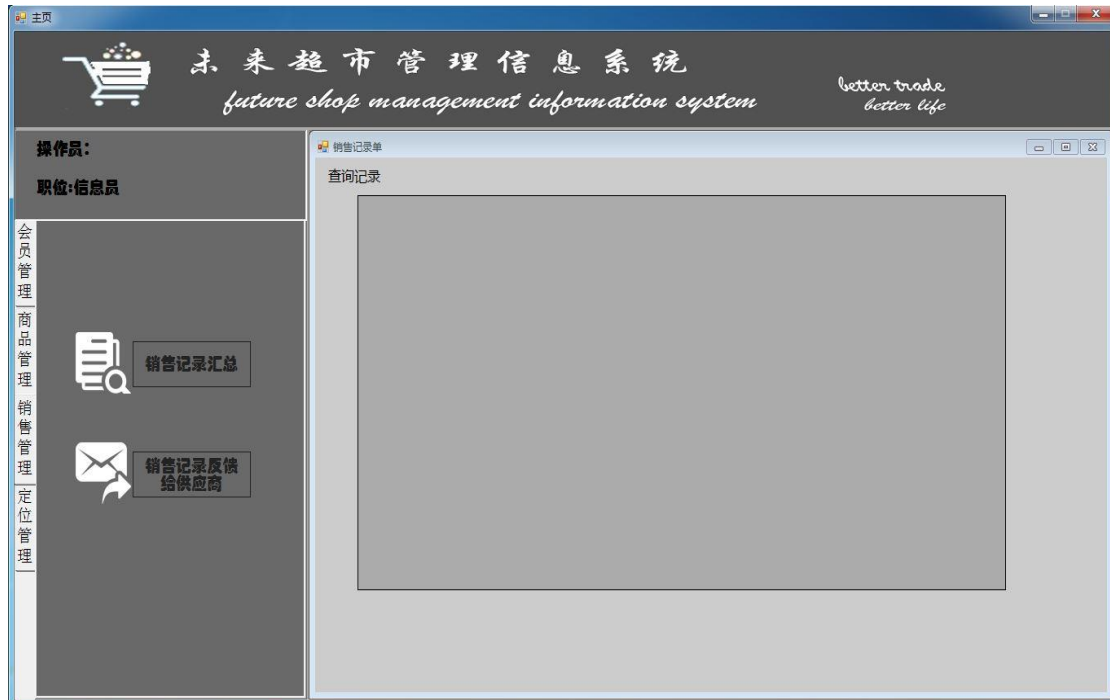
主页

未来超市管理信息系统
future shop management information system

better trade
better life

操作员:

职位:信息员

会员管理
商品管理
销售管理
定位管理

销售记录汇总

销售记录反馈给供应商

销售记录单

查询记录